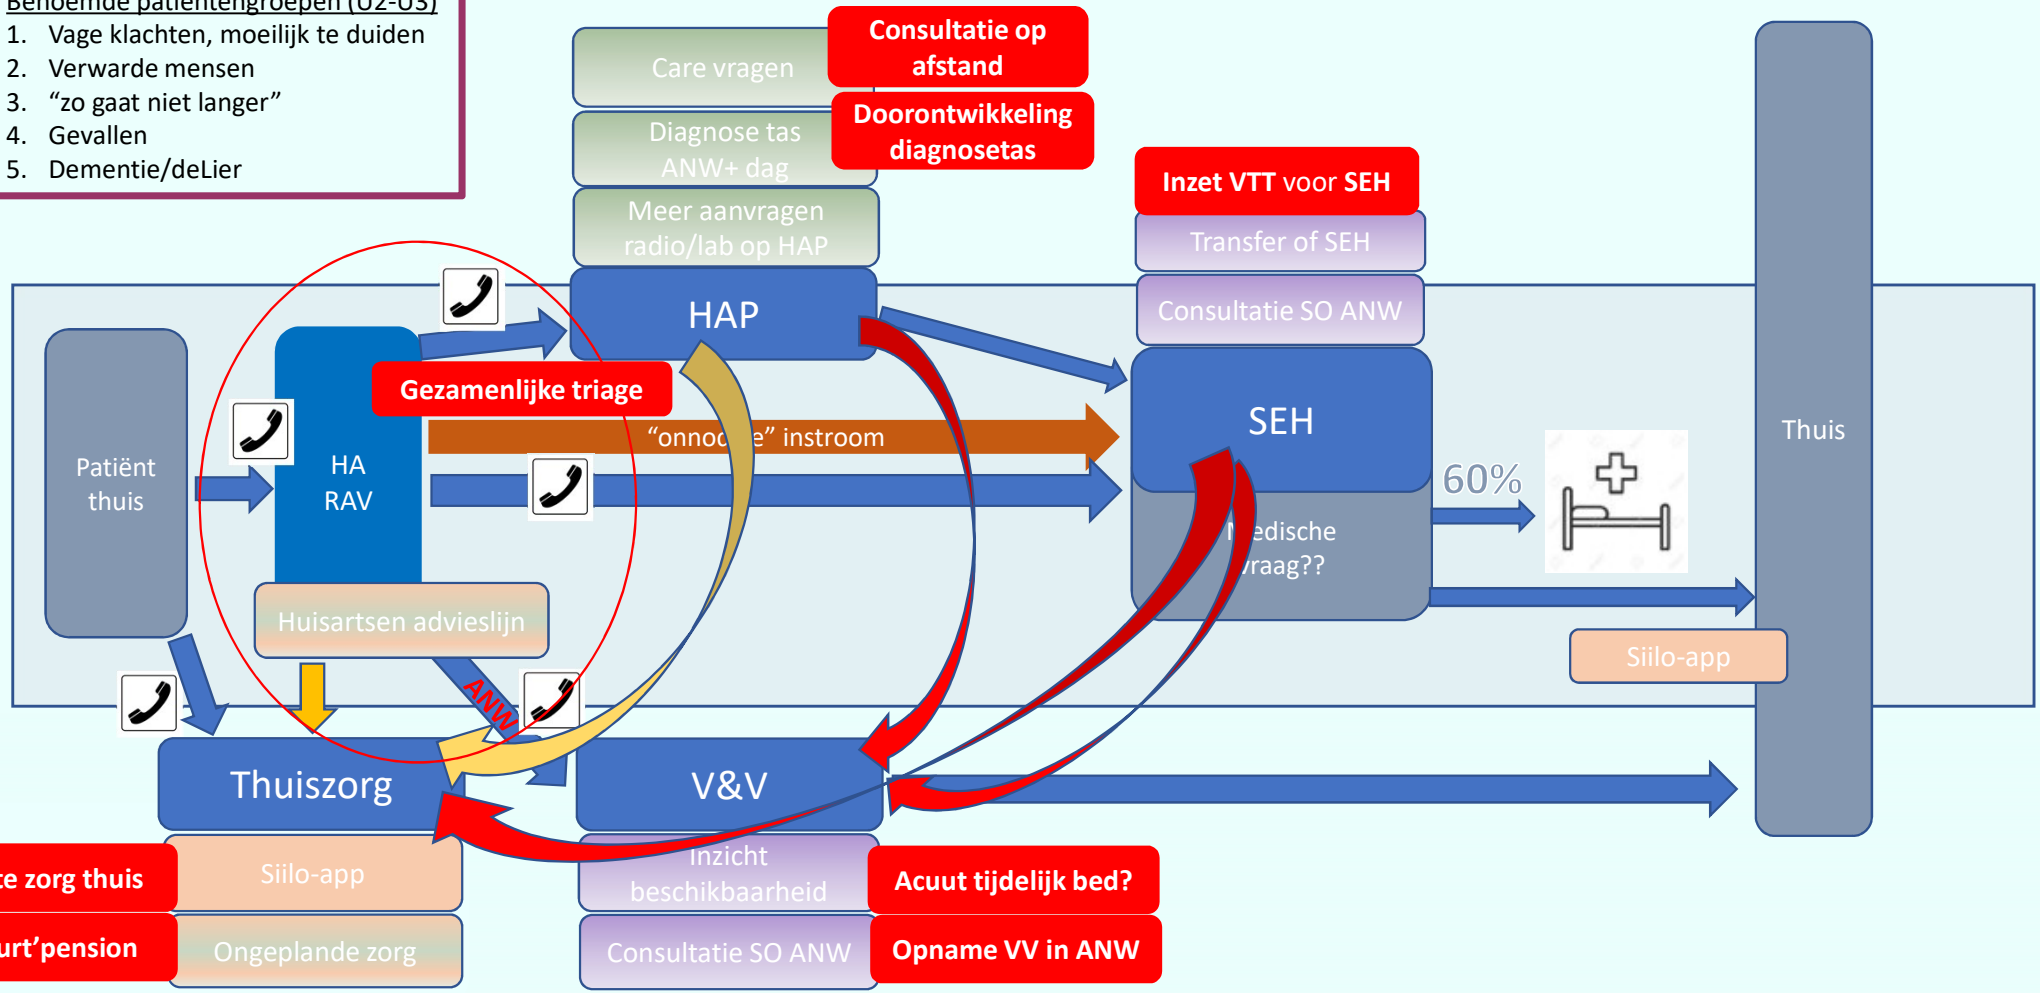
Benoemde patiëntengroepen (U2-U3)
1. Vage klachten, moeilijk te duiden
2. Verwarde mensen
3. “zo gaat niet langer”
4. Gevallen
5. Dementie/deLier

Care vragen

Consultatie op afstand

Diagnose tas ANW+ dag

Doorontwikkeling diagnosetas

Meer aanvragen radio/lab op HAP

Inzet VTT voor SEH

Transfer of SEH

Consultatie SO ANW

HAP

Patiënt thuis

HA RAV

Gezamenlijke triage

“onnod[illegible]e” instroom

SEH

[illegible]edische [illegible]raag??

60%

Thuis

Huisartsen advieslijn

ANW

Siilo-app

Thuiszorg

V&V

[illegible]e zorg thuis

Siilo-app

Inzicht beschikbaarheid

Acuut tijdelijk bed?

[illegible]urt’pension

Ongeplande zorg

Consultatie SO ANW

Opname VV in ANW